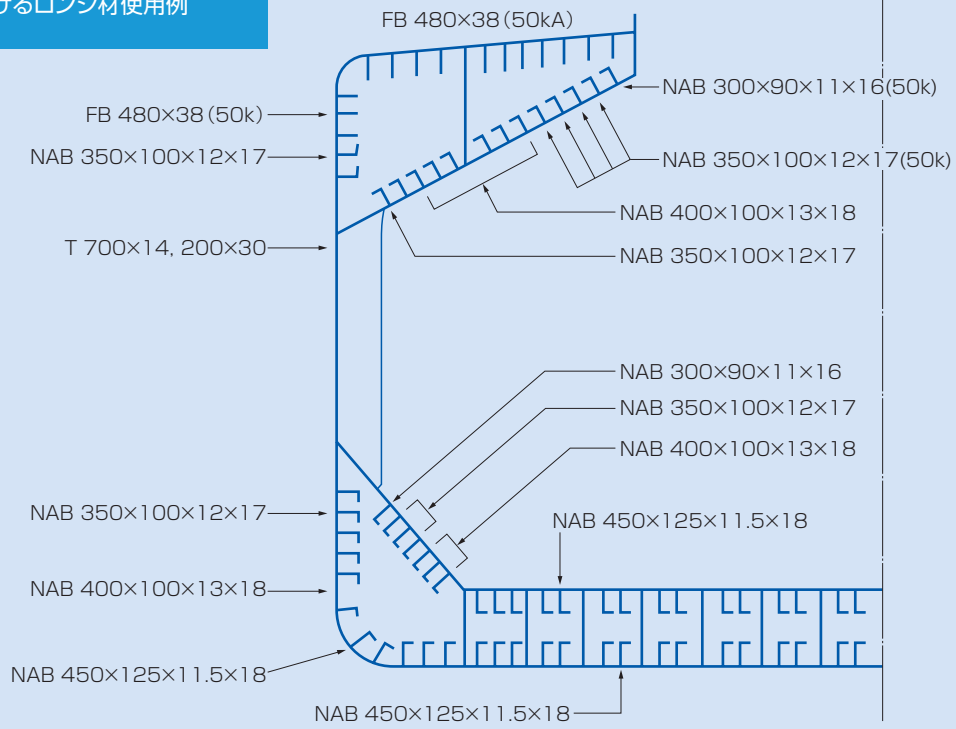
するロンジ材使用例

FB 480×38 (50kA)
NAB 300×90×11×16(50k)
FB 480×38 (50k)
NAB 350×100×12×17
NAB 350×100×12×17(50k)
NAB 400×100×13×18
T 700×14, 200×30
NAB 350×100×12×17
NAB 300×90×11×16
NAB 350×100×12×17
NAB 400×100×13×18
NAB 450×125×11.5×18
NAB 350×100×12×17
NAB 400×100×13×18
NAB 450×125×11.5×18
NAB 450×125×11.5×18